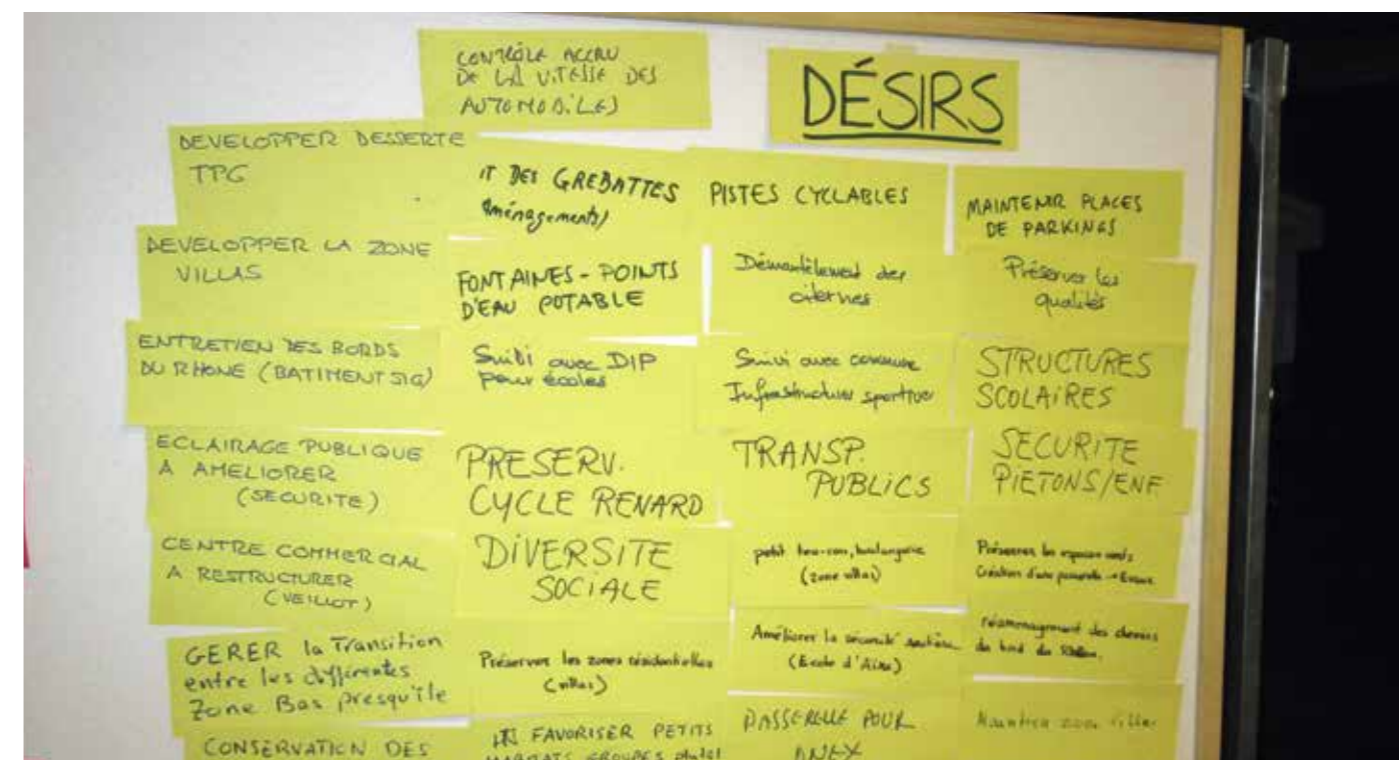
CONTRÔLE ACCRU DE LA VITESSE DES AUTOMOBILES

DÉSIRS

DEVELOPPER DESSERTE TPC

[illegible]T DES GREBATTES (aménagements)

PISTES CYCLABLES

MAINTENIR PLACES DE PARKINGS

DEVELOPPER LA ZONE VILLAS

FONTAINES - POINTS D'EAU POTABLE

Démantèlement des citernes

Préserver les qualités

ENTRETIEN DES BORDS DU RHONE (BATIMENT SIG)

Suivi avec DIP pour écoles

Suivi avec commune Infrastructure sportive

STRUCTURES SCOLAIRES

ECLAIRAGE PUBLIQUE A AMELIORER (SECURITE)

PRESERV. CYCLE RENARD

TRANSP. PUBLICS

SECURITE PIETONS/ENF

CENTRE COMMERCIAL A RESTRUCTURER (VEILLOT)

DIVERSITE SOCIALE

petit tea-room, boulangerie (zone villas)

Préserver les espaces verts Création d'une passerelle → Evaux

GERER la Transition entre les différentes Zone Bas presqu'île

Préserver les zones résidentielles (villas)

Améliorer la sécurité routière (Ecole d'Aïre)

réaménagement des chemins du bord du Rhône

CONSERVATION DES

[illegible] FAVORISER PETITS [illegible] GROUPES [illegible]

PASSERELLE POUR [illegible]

Maintien zone villas